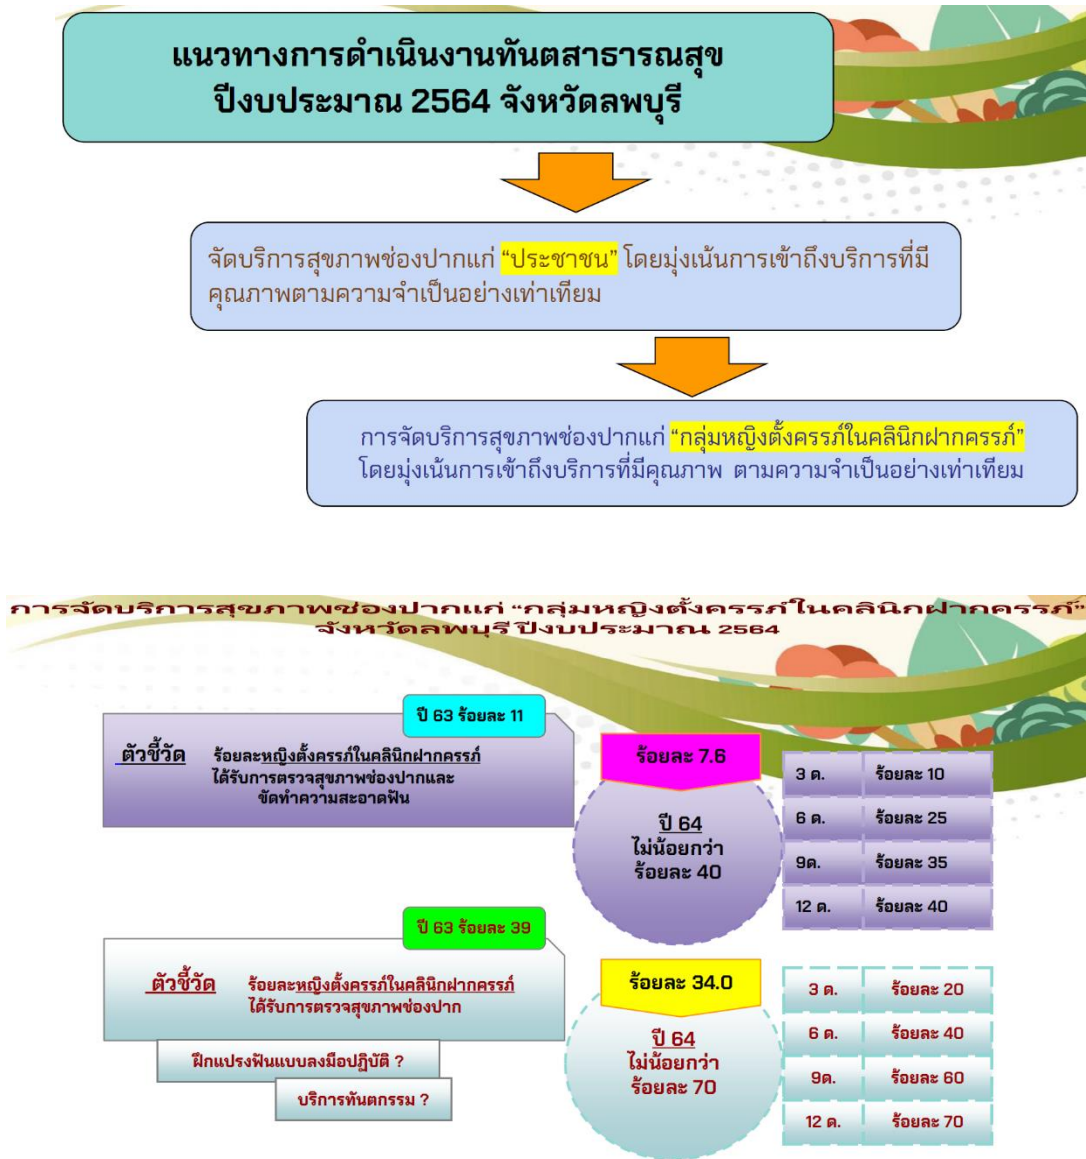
แนวทางการดำเนินงานทันตสาธารณสุข
ปีงบประมาณ 2564 จังหวัดลพบุรี

จัดบริการสุขภาพช่องปากแก่ "ประชาชน" โดยมุ่งเน้นการเข้าถึงบริการที่มีคุณภาพตามความจำเป็นอย่างเท่าเทียม

การจัดบริการสุขภาพช่องปากแก่ "กลุ่มหญิงตั้งครรภ์ในคลินิกฝากครรภ์" โดยมุ่งเน้นการเข้าถึงบริการที่มีคุณภาพ ตามความจำเป็นอย่างเท่าเทียม

การจัดบริการสุขภาพช่องปากแก่ "กลุ่มหญิงตั้งครรภ์ในคลินิกฝากครรภ์"
จังหวัดลพบุรี ปีงบประมาณ 2564

ปี 63 ร้อยละ 11

ตัวชี้วัด ร้อยละหญิงตั้งครรภ์ในคลินิกฝากครรภ์ ได้รับการตรวจสุขภาพช่องปากและขัดทำความสะอาดฟัน

ร้อยละ 7.6

ปี 64
ไม่น้อยกว่า
ร้อยละ 40

| 3 ด. | ร้อยละ 10 |
|---|---|
| 6 ด. | ร้อยละ 25 |
| 9ด. | ร้อยละ 35 |
| 12 ด. | ร้อยละ 40 |

ปี 63 ร้อยละ 39

ตัวชี้วัด ร้อยละหญิงตั้งครรภ์ในคลินิกฝากครรภ์ ได้รับการตรวจสุขภาพช่องปาก

ฝึกแปรงฟันแบบลงมือปฏิบัติ ?

บริการทันตกรรม ?

ร้อยละ 34.0

ปี 64
ไม่น้อยกว่า
ร้อยละ 70

| 3 ด. | ร้อยละ 20 |
|---|---|
| 6 ด. | ร้อยละ 40 |
| 9ด. | ร้อยละ 60 |
| 12 ด. | ร้อยละ 70 |